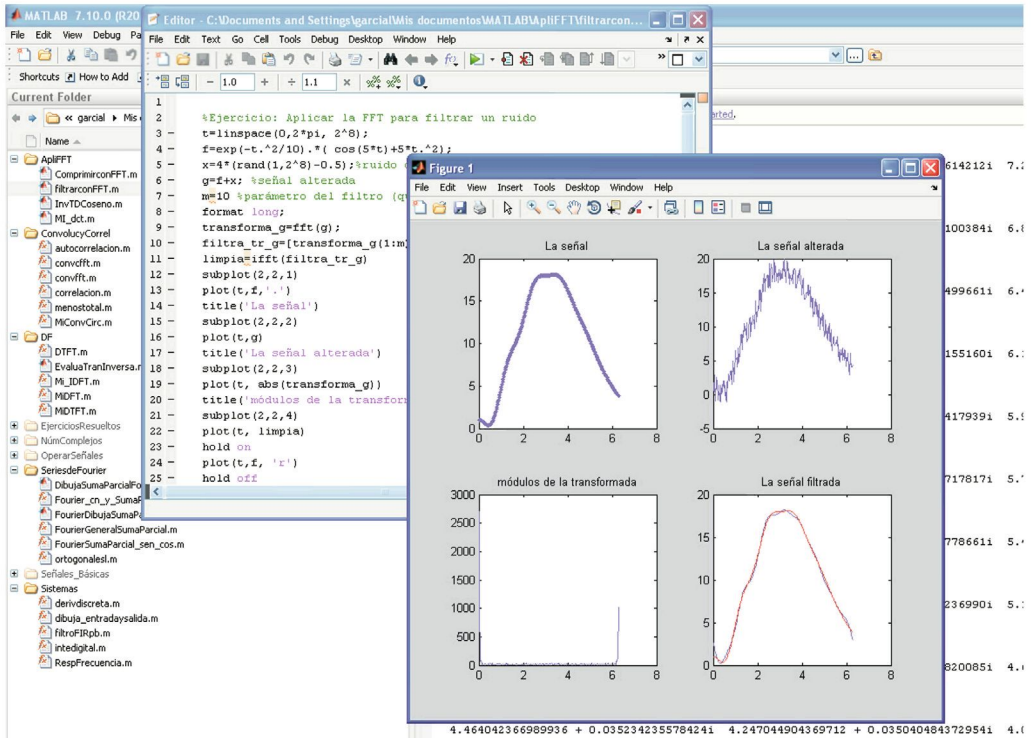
MATLAB 7.10.0 (R20
File Edit View Debug Pa
Shortcuts How to Add
Current Folder
« garcial ▸ Mis
Name
AplIFFT
ComprimirconFFT.m
filtrarconFFT.m
InvTDCoseno.m
MI_dct.m
ConvolucyCorrel
autocorrelacion.m
convcfft.m
convfft.m
correlacion.m
menostotal.m
MiConvCirc.m
DF
DTFT.m
EvaluaTranInversa.m
Mi_IDFT.m
MiDFT.m
MiDTFT.m
EjerciciosResueltos
NúmComplejos
OperarSeñales
SeriesdeFourier
DibujaSumaParcialFo
Fourier_cn_y_SumaP
FourierDibujaSumaPa
FourierGeneralSumaParcial.m
FourierSumaParcial_sen_cos.m
ortogonalesI.m
Señales_Básicas
Sistemas
derivdiscreta.m
dibuja_entradaysalida.m
filtroFIRpb.m
intedigital.m
RespFrecuencia.m

Editor - C:\Documents and Settings\garcial\Mis documentos\MATLAB\AplIFFT\filtrarcon...
File Edit Text Go Cell Tools Debug Desktop Window Help
1.0 + ÷ 1.1 ×
1
2 %Ejercicio: Aplicar la FFT para filtrar un ruido
3 - t=linspace(0,2*pi, 2^8);
4 - f=exp(-t.^2/10).*( cos(5*t)+5*t.^2);
5 - x=4*(rand(1,2^8)-0.5);%ruido
6 - g=f+x; %señal alterada
7 - m=10 %parámetro del filtro (q
8 - format long;
9 - transforma_g=fft(g);
10 - filtra_tr_g=[transforma_g(1:m)
11 - limpia=ifft(filtra_tr_g)
12 - subplot(2,2,1)
13 - plot(t,f,'.')
14 - title('La señal')
15 - subplot(2,2,2)
16 - plot(t,g)
17 - title('La señal alterada')
18 - subplot(2,2,3)
19 - plot(t, abs(transforma_g))
20 - title('módulos de la transfor
21 - subplot(2,2,4)
22 - plot(t, limpia)
23 - hold on
24 - plot(t,f, 'r')
25 - hold off

Figure 1
File Edit View Insert Tools Desktop Window Help
La señal
La señal alterada
módulos de la transformada
La señal filtrada
20 15 10 5 0
0 2 4 6 8
20 15 10 5 0 -5
0 2 4 6 8
3000 2500 2000 1500 1000 500 0
0 2 4 6 8
20 15 10 5 0
0 2 4 6 8

arted.
614212i 7.2
100384i 6.8
499661i 6.4
155160i 6.3
417939i 5.9
717817i 5.7
778661i 5.4
236990i 5.3
820085i 4.0
4.464042366989936 + 0.035234235578424i 4.247044904369712 + 0.035040484372954i 4.0